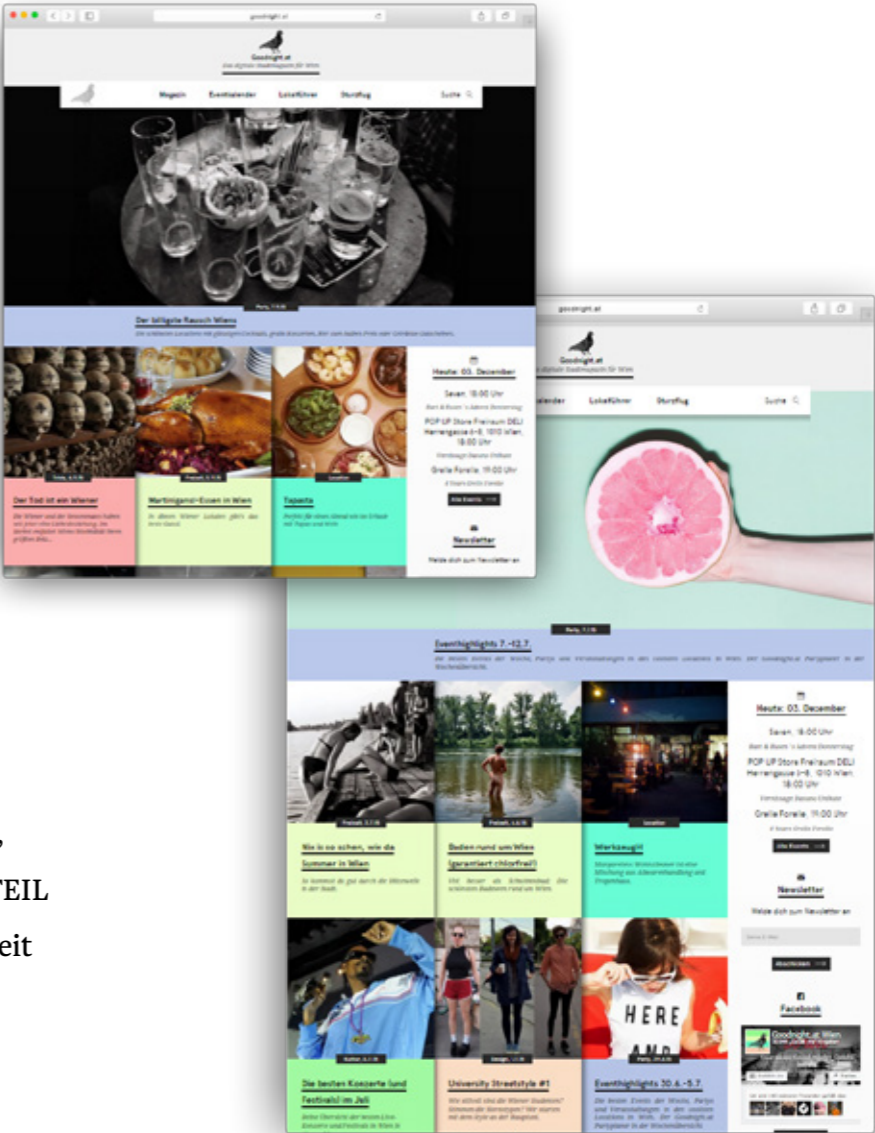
goodnight.at

Goodnight.at
Das digitale Stadtmagazin für Wien

Magazin Eventkalender Lokalführer Sturzflug Suche

Party, 7.11.16

Der billigste Rausch Wiens

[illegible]

Trinks, 6.11.16

Der Tod ist ein Wiener

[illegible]

Freizeit, 5.11.16

Martinigansl-Essen in Wien

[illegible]

Location

Tapasta

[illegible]

Heute: 03. December

Seven, 18:00 Uhr

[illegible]

POP UP Store Freiraum DELI Herrengasse 6-8, 1010 Wien, 18:00 Uhr

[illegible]

Grelle Forelle, 19:00 Uhr

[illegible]

Alle Events

Newsletter

Melde dich zum Newsletter an

goodnight.at

Goodnight.at
Das digitale Stadtmagazin für Wien

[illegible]lender Lokalführer Sturzflug Suche

Party, 7.7.16

Eventhighlights 7.-12.7.

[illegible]

Freizeit, 5.7.16

Wie is so schen, wie da Summer in Wien

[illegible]

Freizeit, 4.6.16

Baden rund um Wien (garantiert chlorfrei!)

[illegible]

Location

Werkzeugh

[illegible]

Heute: 03. December

Seven, 18:00 Uhr

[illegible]

POP UP Store Freiraum DELI Herrengasse 6-8, 1010 Wien, 18:00 Uhr

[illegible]

Grelle Forelle, 19:00 Uhr

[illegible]

Alle Events

Newsletter

Melde dich zum Newsletter an

Abonnieren

Facebook

Goodnight.at Wien

Kultur, 3.7.16

Die besten Konzerte (und Festivals) im Juli

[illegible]

Design, 1.7.16

University Streetstyle #1

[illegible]

Party, 29.6.16

Eventhighlights 30.6.-5.7.

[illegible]

HERE AND

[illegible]
TEIL
eit